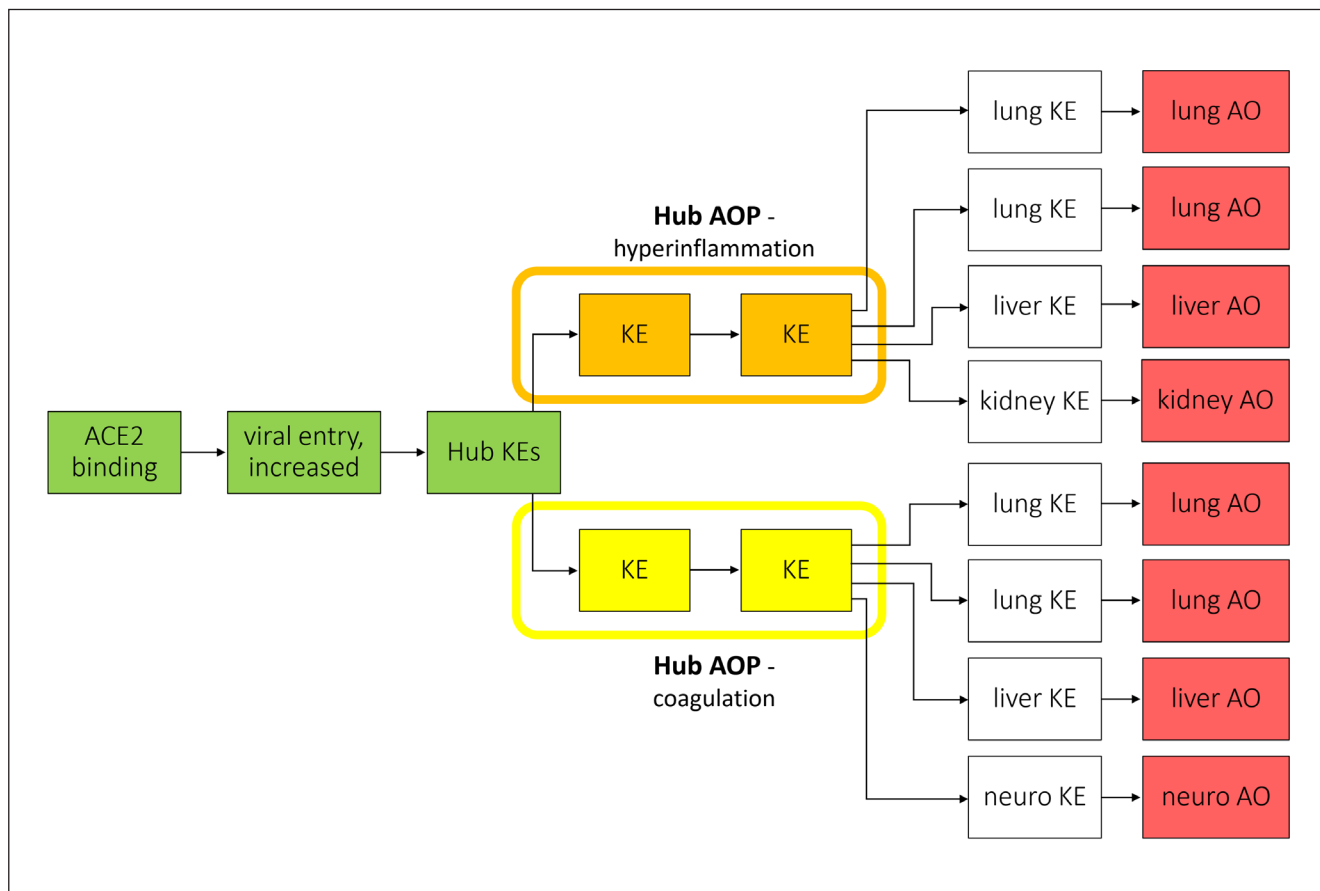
ACE2 binding

viral entry, increased

Hub KEs

**Hub AOP** - hyperinflammation

KE

KE

**Hub AOP** - coagulation

KE

KE

lung KE

lung AO

lung KE

lung AO

liver KE

liver AO

kidney KE

kidney AO

lung KE

lung AO

lung KE

lung AO

liver KE

liver AO

neuro KE

neuro AO